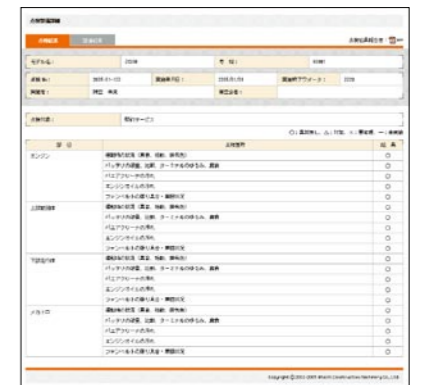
点検整備詳細

点検結果 | 整備結果

点検結果印刷 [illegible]

| モデル名： | ZX200 | 号機： | 60081 |
|---|---|---|---|
| 点検 No.： | 2005-01-003 | 最終点検日： | 2005/01/06 |
| 実施者： | 日立 太郎 | 確認者： | |

最終点検アワメータ： 2209

点検内容： 契約サービス

○：異常無し △：注意 ×：要修理 －：未実施

| 部 位 | 点検箇所 | 結 果 |
|---|---|---|
| エンジン | 運転中の状態（異音、振動、排気色） | ○ |
| | バッテリの液量、比重、ターミナルのゆるみ、腐食 | ○ |
| | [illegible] | ○ |
| | エンジンオイルの汚れ | ○ |
| | ファンベルトの張り具合・損傷状況 | ○ |
| 上部旋回体 | 運転中の状態（異音、振動、排気色） | ○ |
| | バッテリの液量、比重、ターミナルのゆるみ、腐食 | ○ |
| | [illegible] | ○ |
| | エンジンオイルの汚れ | ○ |
| | ファンベルトの張り具合・損傷状況 | ○ |
| 下部走行体 | 運転中の状態（異音、振動、排気色） | ○ |
| | バッテリの液量、比重、ターミナルのゆるみ、腐食 | ○ |
| | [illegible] | ○ |
| | エンジンオイルの汚れ | ○ |
| | ファンベルトの張り具合・損傷状況 | ○ |
| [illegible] | 運転中の状態（異音、振動、排気色） | ○ |
| | バッテリの液量、比重、ターミナルのゆるみ、腐食 | ○ |
| | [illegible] | ○ |
| | エンジンオイルの汚れ | ○ |
| | ファンベルトの張り具合・損傷状況 | ○ |

Copyright © 2003-2005 Hitachi Construction Machinery Co., Ltd.